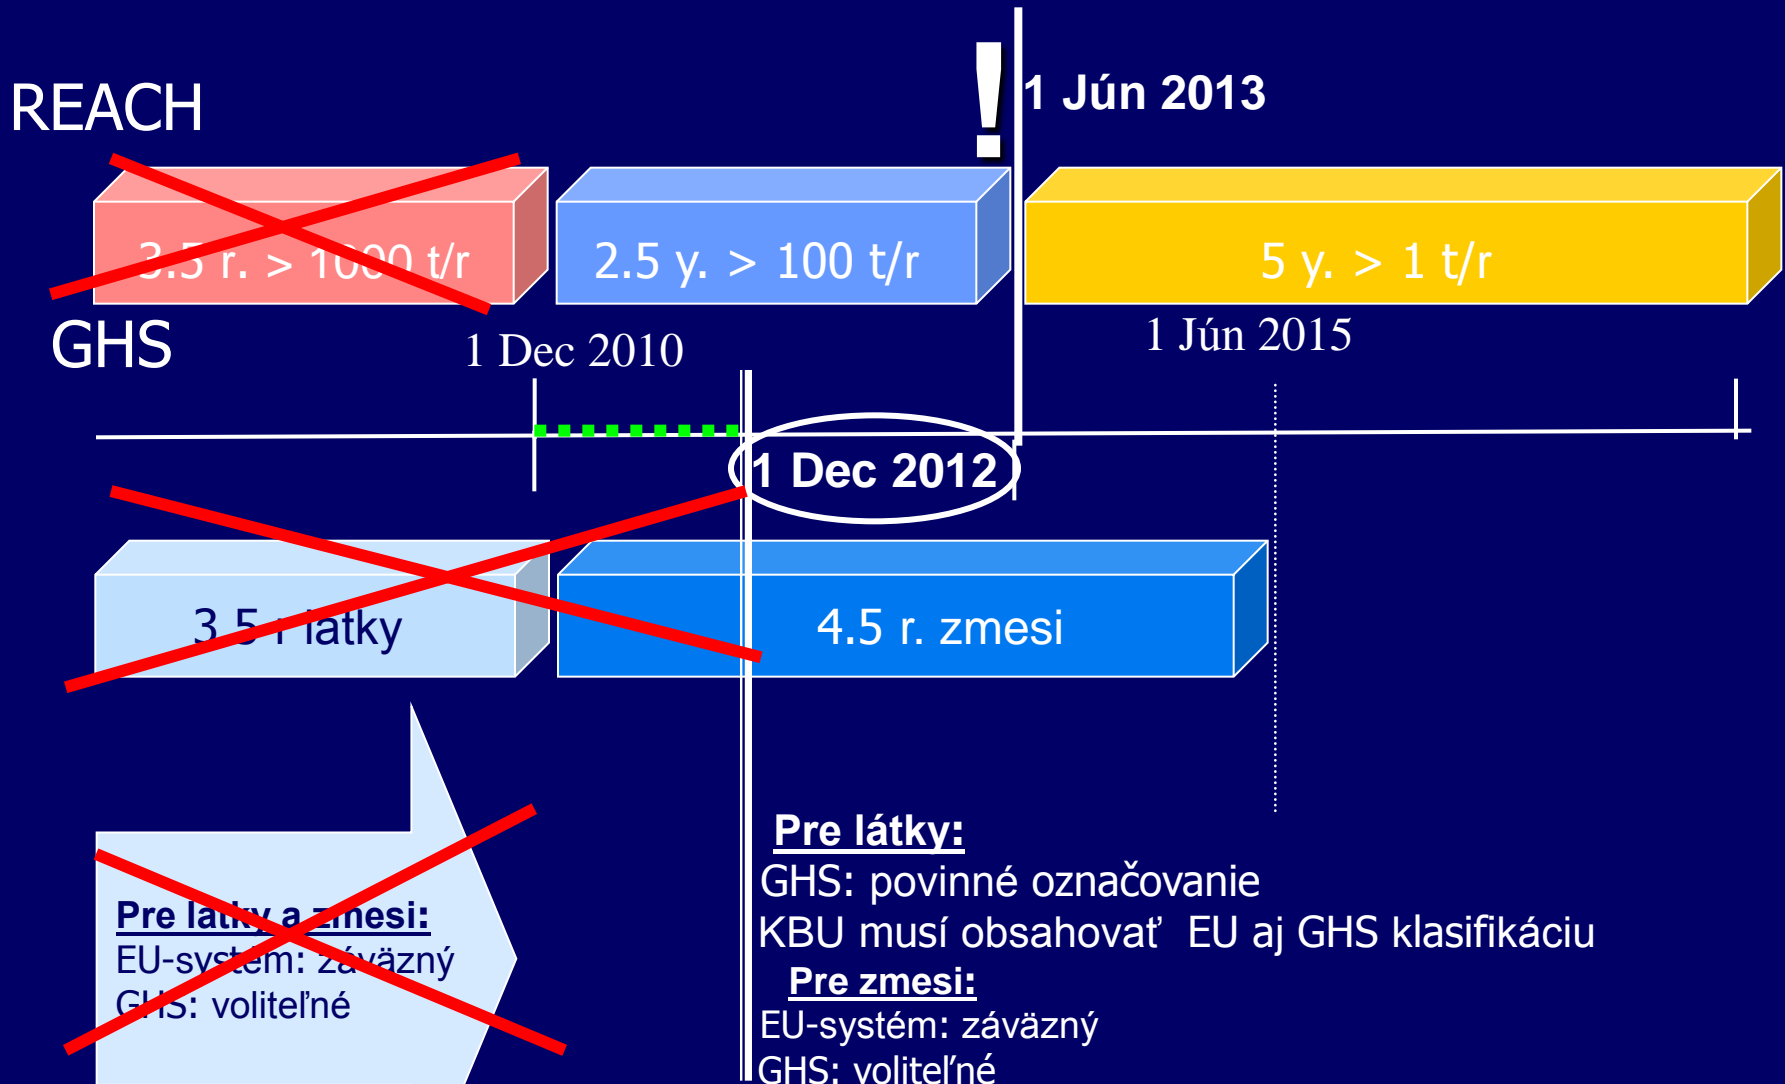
REACH

!

1 Jún 2013

3.5 r. > 1000 t/r

2.5 y. > 100 t/r

5 y. > 1 t/r

GHS

1 Dec 2010

1 Jún 2015

1 Dec 2012

3.5 r látky

4.5 r. zmesi

Pre látky a zmesi:
EU-systém: záväzný
GHS: voliteľné

Pre látky:
GHS: povinné označovanie
KBU musí obsahovať EU aj GHS klasifikáciu

Pre zmesi:
EU-systém: záväzný
GHS: voliteľné